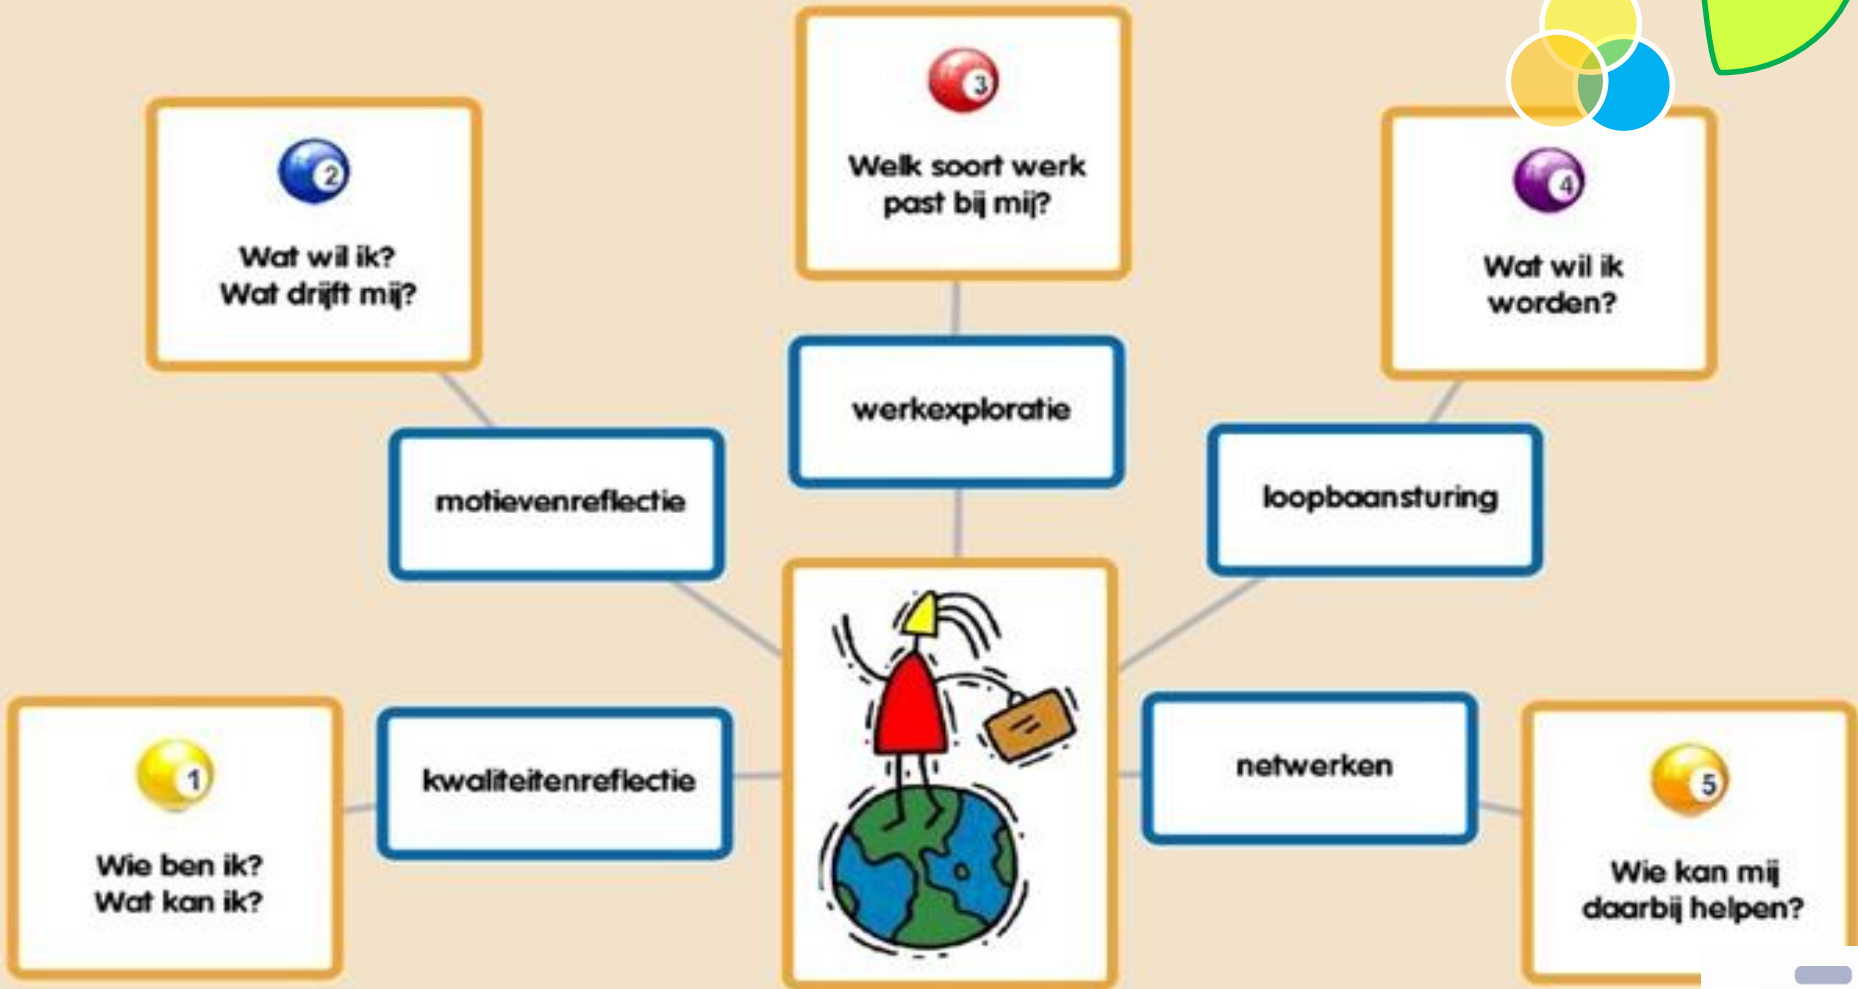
3
Welk soort werk past bij mij?

2
Wat wil ik?
Wat drijft mij?

4
Wat wil ik worden?

werkexploratie

motievenreflectie

loopbaansturing

1
Wie ben ik?
Wat kan ik?

kwaliteitenreflectie

netwerken

5
Wie kan mij daarbij helpen?